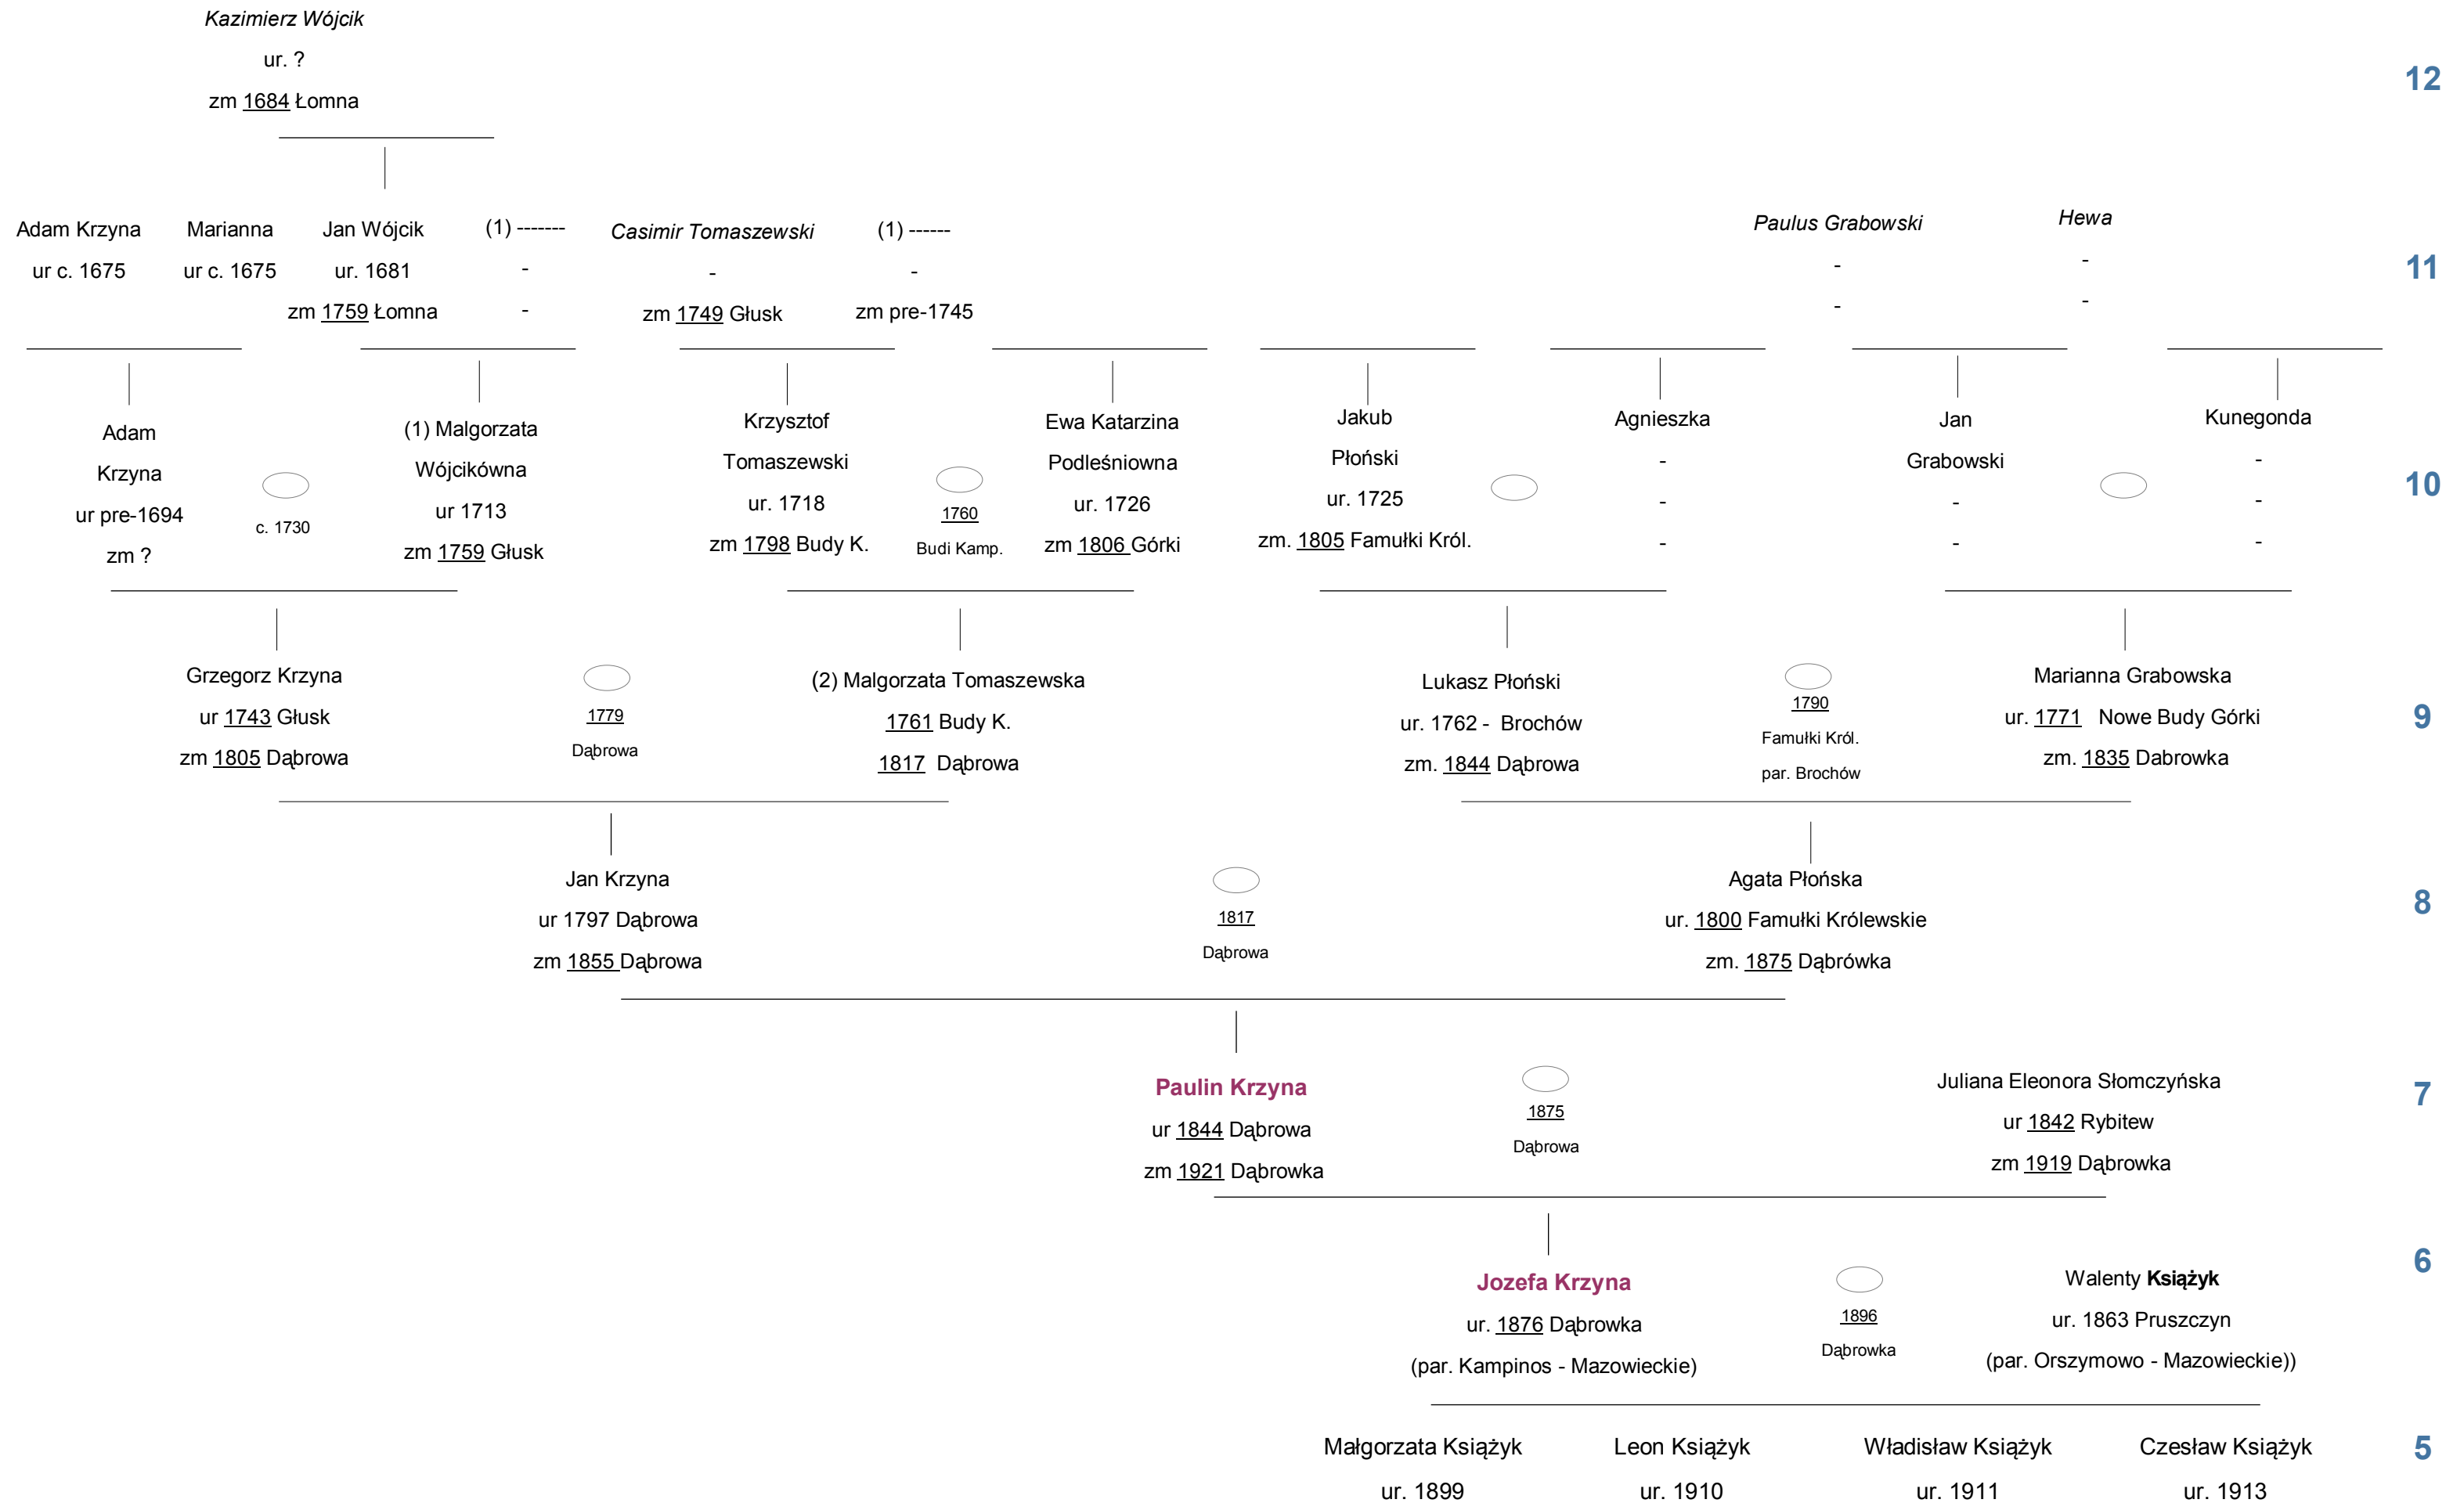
Kazimierz Wójcik
ur. ?
zm 1684 Łomna

12

Adam Krzyna
ur c. 1675

Marianna
ur c. 1675

Jan Wójcik
ur. 1681
zm 1759 Łomna

(1) -------
-
-

Casimir Tomaszewski
-
zm 1749 Głusk

(1) ------
-
zm pre-1745

Paulus Grabowski
-
-

Hewa
-
-

11

Adam
Krzyna
ur pre-1694
zm ?

c. 1730

(1) Malgorzata
Wójcikówna
ur 1713
zm 1759 Głusk

Krzysztof
Tomaszewski
ur. 1718
zm 1798 Budy K.

1760
Budi Kamp.

Ewa Katarzina
Podleśniowna
ur. 1726
zm 1806 Górki

Jakub
Płoński
ur. 1725
zm. 1805 Famułki Król.

Agnieszka
-
-
-

Jan
Grabowski
-
-

Kunegonda
-
-
-

10

Grzegorz Krzyna
ur 1743 Głusk
zm 1805 Dąbrowa

1779
Dąbrowa

(2) Malgorzata Tomaszewska
1761 Budy K.
1817 Dąbrowa

Lukasz Płoński
ur. 1762 - Brochów
zm. 1844 Dąbrowa

1790
Famułki Król.
par. Brochów

Marianna Grabowska
ur. 1771 Nowe Budy Górki
zm. 1835 Dabrowka

9

Jan Krzyna
ur 1797 Dąbrowa
zm 1855 Dąbrowa

1817
Dąbrowa

Agata Płońska
ur. 1800 Famułki Królewskie
zm. 1875 Dąbrówka

8

Paulin Krzyna
ur 1844 Dąbrowa
zm 1921 Dąbrowka

1875
Dąbrowa

Juliana Eleonora Słomczyńska
ur 1842 Rybitew
zm 1919 Dąbrowka

7

Jozefa Krzyna
ur. 1876 Dąbrowka
(par. Kampinos - Mazowieckie)

1896
Dąbrowka

Walenty Książyk
ur. 1863 Pruszczyn
(par. Orszymowo - Mazowieckie))

6

Małgorzata Książyk
ur. 1899

Leon Książyk
ur. 1910

Władisław Książyk
ur. 1911

Czesław Książyk
ur. 1913

5